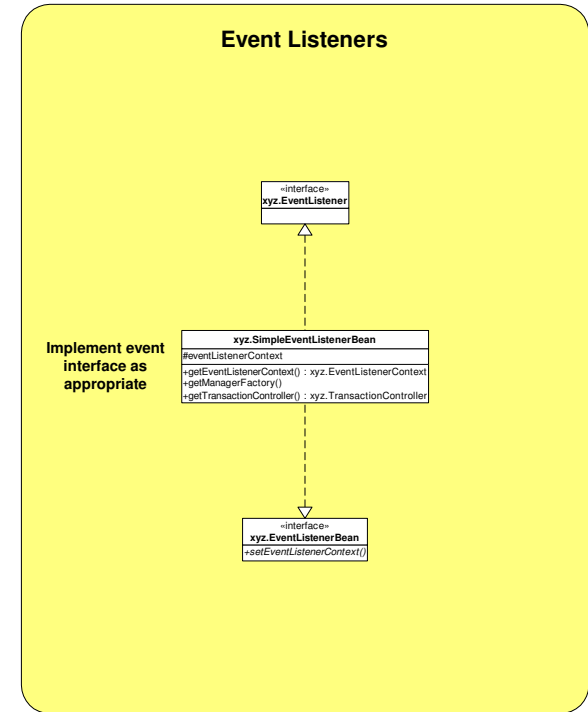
Event Listeners

«interface»
xyz.EventListener

Implement event interface as appropriate

xyz.SimpleEventListenerBean
#eventListenerContext
+getEventListenerContext() : xyz.EventListenerContext
+getManagerFactory()
+getTransactionController() : xyz.TransactionController

«interface»
xyz.EventListenerBean
+setEventListenerContext()